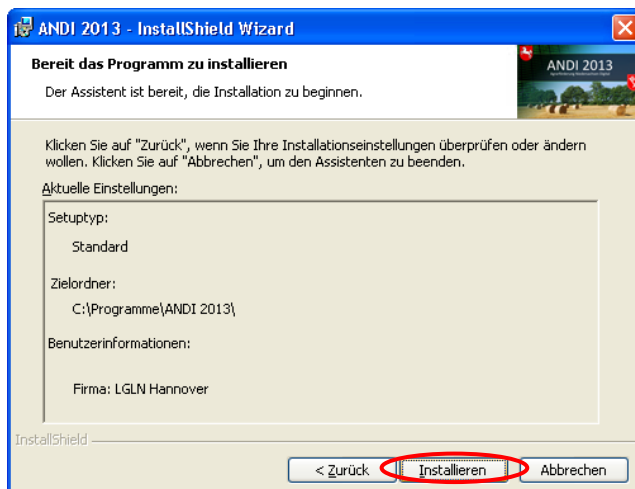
ANDI 2013 - InstallShield Wizard

Bereit das Programm zu installieren

Der Assistent ist bereit, die Installation zu beginnen.

ANDI 2013

Klicken Sie auf "Zurück", wenn Sie Ihre Installationseinstellungen überprüfen oder ändern wollen. Klicken Sie auf "Abbrechen", um den Assistenten zu beenden.

Aktuelle Einstellungen:

Setuptyp:

Standard

Zielordner:

C:\Programme\ANDI 2013\

Benutzerinformationen:

Firma: LGLN Hannover

InstallShield

< Zurück

Installieren

Abbrechen